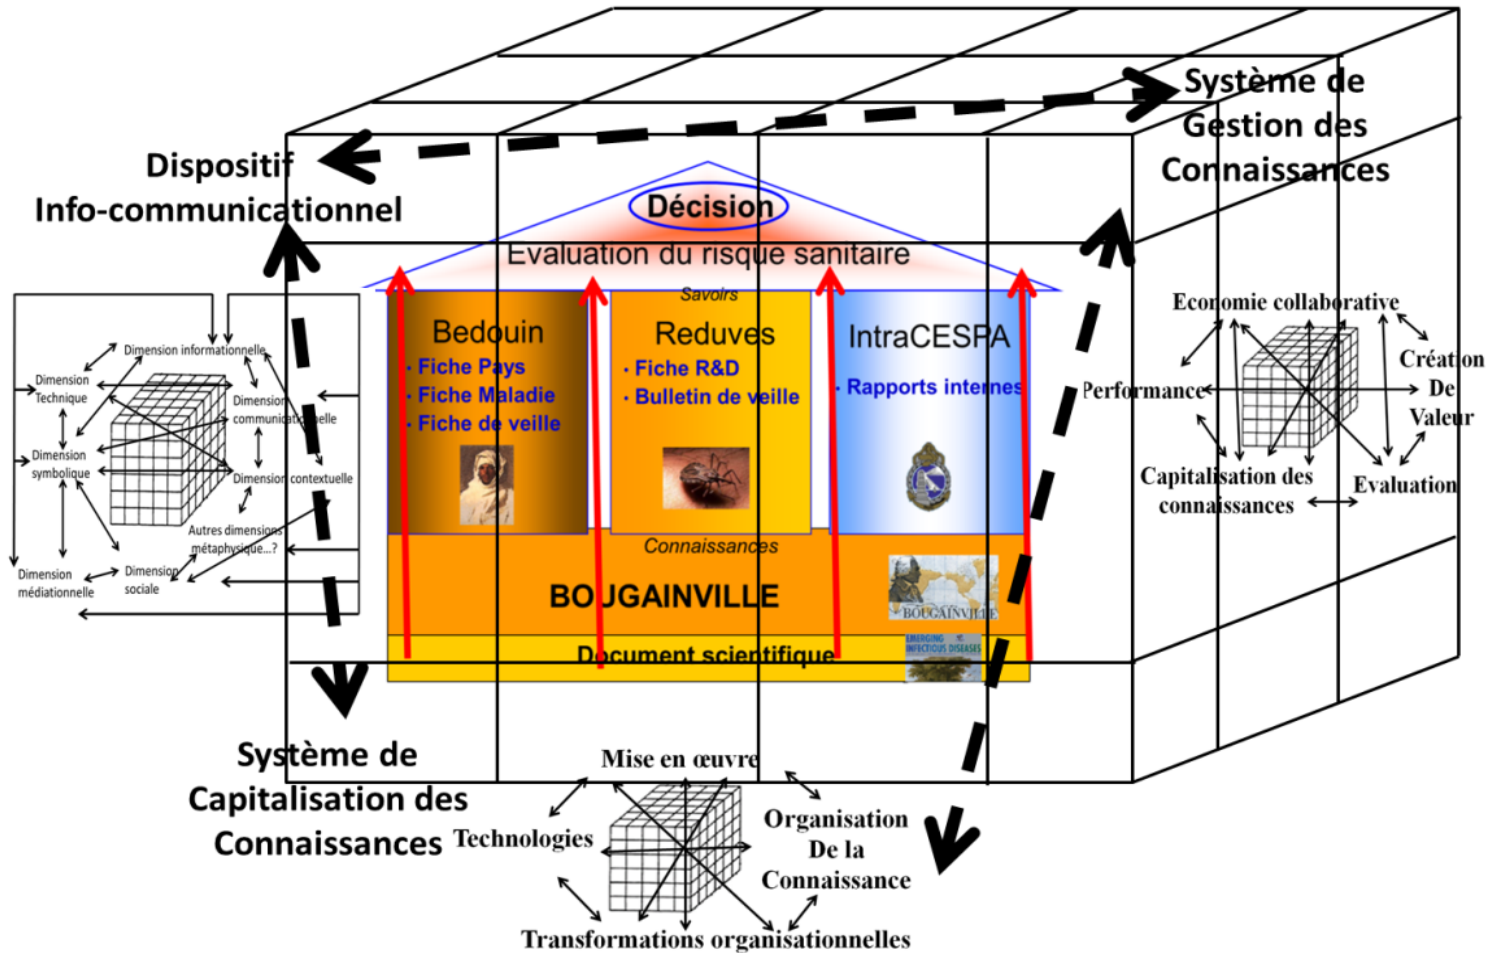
Système de Gestion des Connaissances

Dispositif Info-communicationnel

Décision

Evaluation du risque sanitaire

Savoirs

Bedouin
· Fiche Pays
· Fiche Maladie
· Fiche de veille

Reduves
· Fiche R&D
· Bulletin de veille

IntraCESPA
· Rapports internes

Connaissances

BOUGAINVILLE

BOUGAINVILLE

Document scientifique

EMERGING INFECTIOUS DISEASES

Dimension informationnelle
Dimension Technique
Dimension communicationnelle
Dimension symbolique
Dimension contextuelle
Autres dimensions métaphysique...?
Dimension médiationnelle
Dimension sociale

Economie collaborative
Performance
Création De Valeur
Capitalisation des connaissances
Evaluation

Système de Capitalisation des Connaissances

Mise en œuvre
Technologies
Organisation De la Connaissance
Transformations organisationnelles